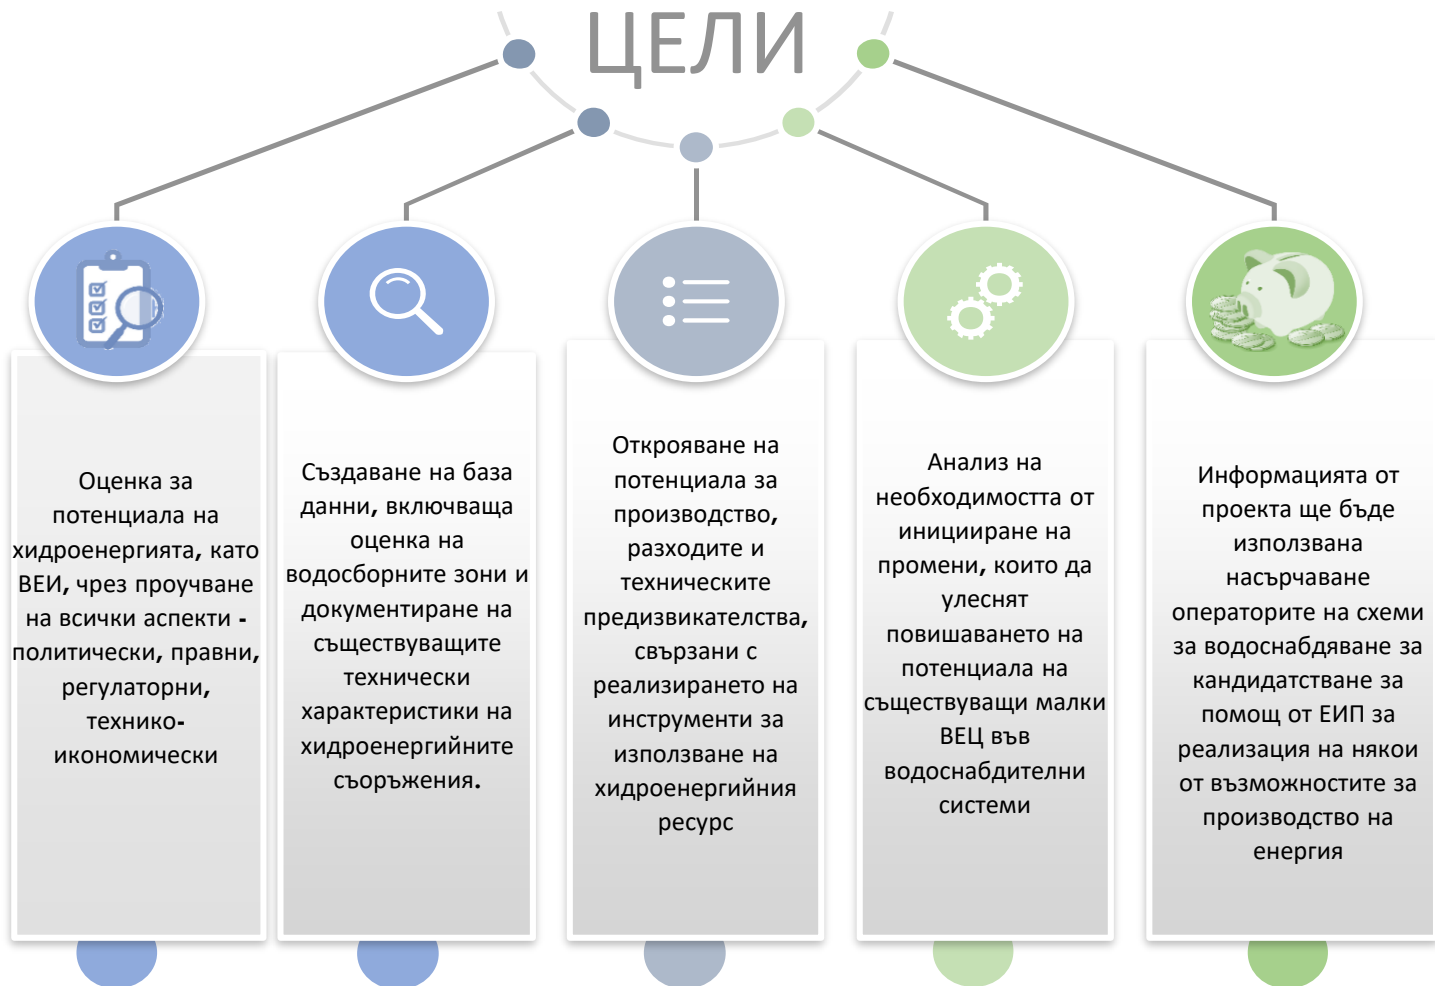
ЦЕЛИ

Оценка за потенциала на хидроенергията, като ВЕИ, чрез проучване на всички аспекти - политически, правни, регулаторни, технико-икономически

Създаване на база данни, включваща оценка на водосборните зони и документиране на съществуващите технически характеристики на хидроенергийните съоръжения.

Открояване на потенциала за производство, разходите и техническите предизвикателства, свързани с реализирането на инструменти за използване на хидроенергийния ресурс

Анализ на необходимостта от иницииране на промени, които да улеснят повишаването на потенциала на съществуващи малки ВЕЦ във водоснабдителни системи

Информацията от проекта ще бъде използвана насърчаване операторите на схеми за водоснабдяване за кандидатстване за помощ от ЕИП за реализация на някои от възможностите за производство на енергия